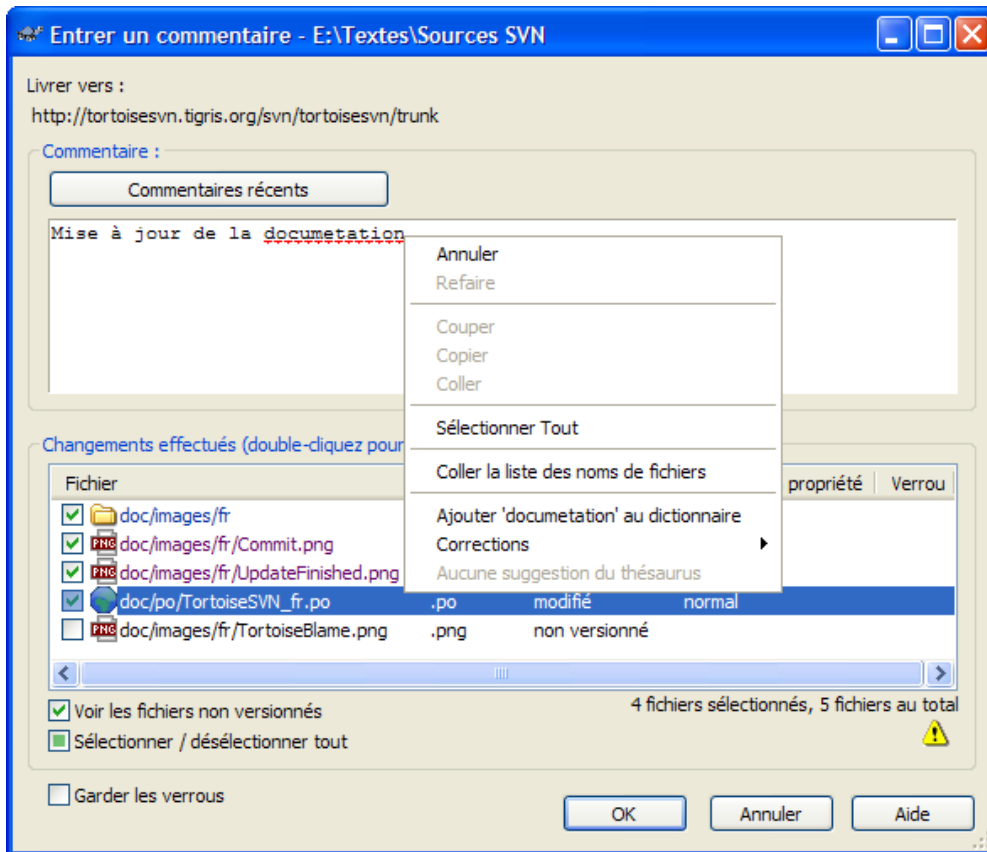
Entrer un commentaire - E:\Textes\Sources SVN

Livrer vers :

http://tortoisesvn.tigris.org/svn/tortoisesvn/trunk

Commentaire :

Commentaires récents

Mise à jour de la documetation

Annuler
Refaire
Couper
Copier
Coller
Sélectionner Tout
Coller la liste des noms de fichiers
Ajouter 'documetation' au dictionnaire
Corrections
Aucune suggestion du thésaurus

Changements effectués (double-cliquez pour

| Fichier | | | propriété | Verrou |
|---|---|---|---|---|
| doc/images/fr | | | | |
| doc/images/fr/Commit.png | | | | |
| doc/images/fr/UpdateFinished.png | | | | |
| doc/po/TortoiseSVN_fr.po | .po | modifié | normal | |
| doc/images/fr/TortoiseBlame.png | .png | non versionné | | |

Voir les fichiers non versionnés

4 fichiers sélectionnés, 5 fichiers au total

Sélectionner / désélectionner tout

Garder les verrous

OK
Annuler
Aide